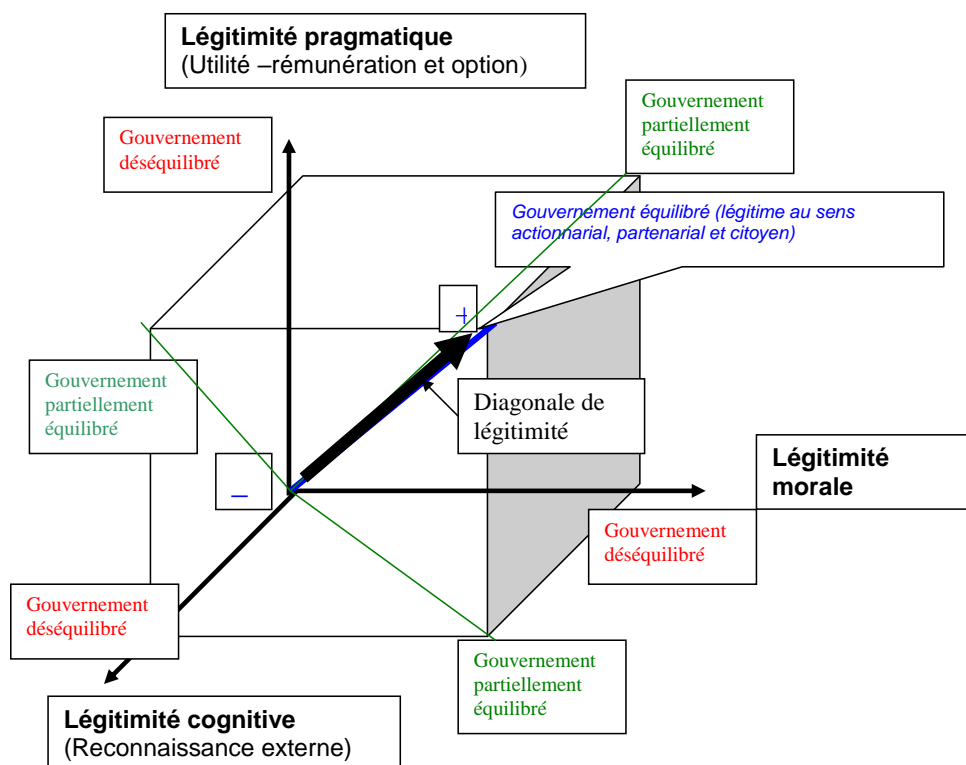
**Légitimité pragmatique**
(Utilité –rémunération et option)

Gouvernement partiellement équilibré

Gouvernement déséquilibré

Gouvernement équilibré (légitime au sens actionnarial, partenarial et citoyen)

+

Gouvernement partiellement équilibré

Diagonale de légitimité

–

**Légitimité morale**

Gouvernement déséquilibré

Gouvernement déséquilibré

Gouvernement partiellement équilibré

**Légitimité cognitive**
(Reconnaissance externe)